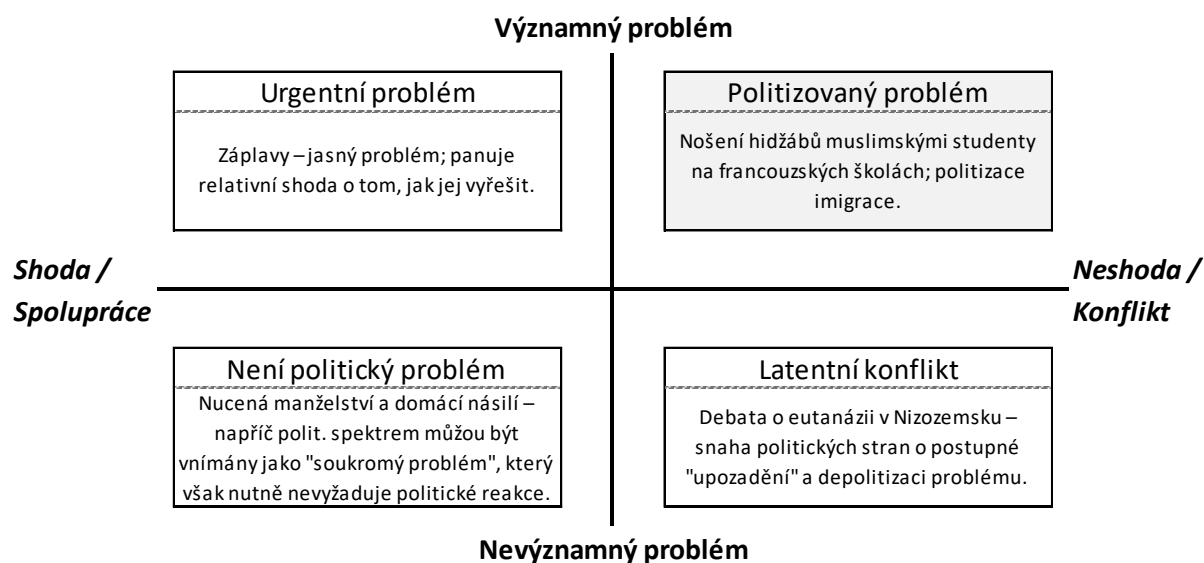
Významný problém

Urgentní problém

Záplavy – jasný problém; panuje relativní shoda o tom, jak jej vyřešit.

Politizovaný problém

Nošení hidžábů muslimskými studenty na francouzských školách; politizace imigrace.

Shoda / Spolupráce

Neshoda / Konflikt

Není politický problém

Nucená manželství a domácí násilí – napříč polit. spektrem můžou být vnímány jako "soukromý problém", který však nutně nevyžaduje politické reakce.

Latentní konflikt

Debata o eutanázii v Nizozemsku – snaha politických stran o postupné "upozadění" a depolitizaci problému.

Nevýznamný problém